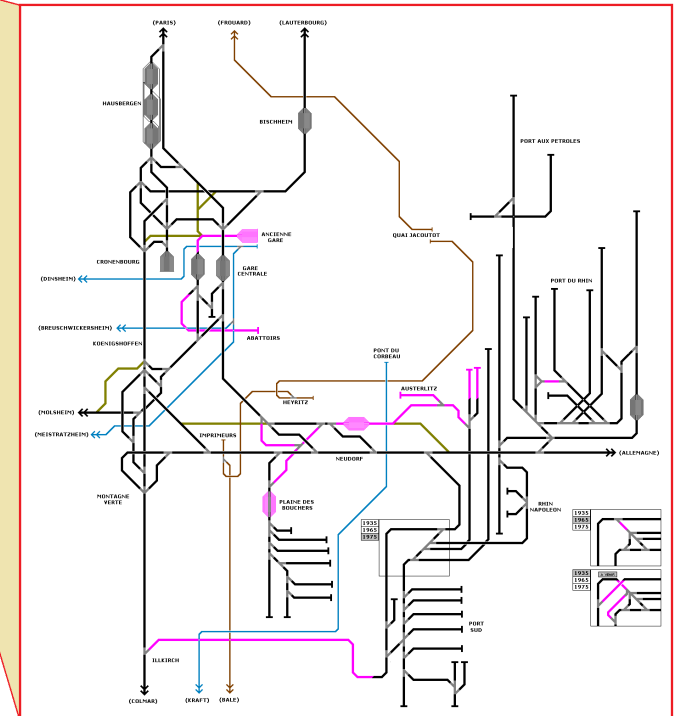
(PARIS)
(FROUARD)
(LAUTERBOURG)
HAUSBERGEN
BISCHHEIM
PORT AUX PETROLES
QUAI JACOUTOT
ANCIENNE GARE
CRONENBOURG
GARE CENTRALE
(DINSHEIM)
PORT DU RHIN
(BREUSCHWICKERSHEIM)
ABATTOIRS
KOENIGSHOFFEN
PONT DU CORBEAU
AUSTERLITZ
HEYRITZ
(MOLSHEIM)
(MEISTRATZHEIM)
IMPRIMEURS
NEUDORF
(ALLEMAGNE)
MONTAGNE VERTE
PLAINE DES BOUCHERS
RHIN NAPOLEON
1935
1965
1975
1935
1965
1975
1935
1965
1975
PORT SUD
ILLKIRCH
(COLMAR)
(KRAFT)
(BALE)